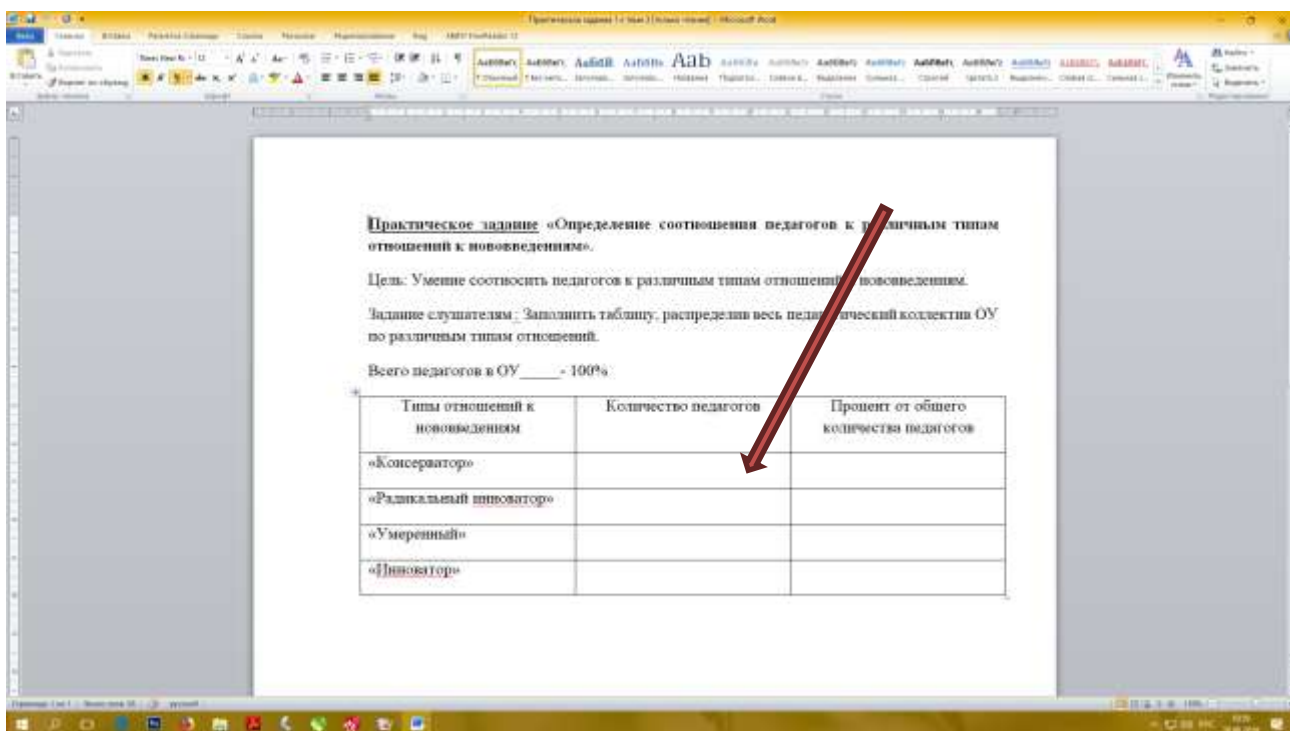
Практическое задание «Определение соотношения педагогов к р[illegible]личным типам отношений к нововведениям».

Цель: Умение соотносить педагогов к различным типам отношений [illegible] нововведениям.

Задание слушателям : Заполнить таблицу, распределив весь педаг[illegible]ический коллектив ОУ по различным типам отношений.

Всего педагогов в ОУ_____- 100%

| Типы отношений к нововведениям | Количество педагогов | Процент от общего количества педагогов |
|---|---|---|
| «Консерватор» | | |
| «Радикальный инноватор» | | |
| «Умеренный» | | |
| «Инноватор» | | |